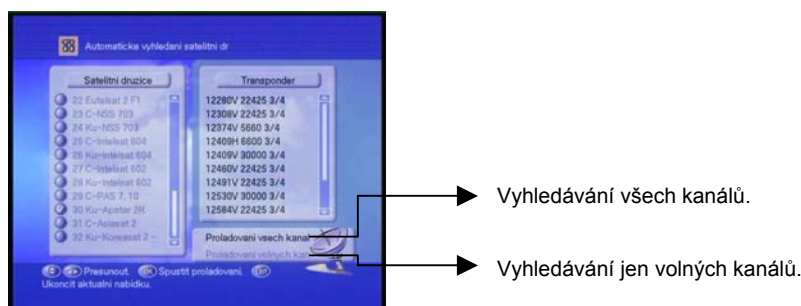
Automaticke vyhledani satelitni dr

Satelitni druzice
22 Eutelsat 2 F1
23 C-NSS 703
24 Ku-NSS 703
25 C-Intelsat 604
26 Ku-Intelsat 604
27 C-Intelsat 602
28 Ku-Intelsat 602
29 C-PAS 7, 10
30 Ku-Apstar 2R
31 C-Asiasat 2
32 Ku-Koreasat 2 -

Transponder
12280V 22425 3/4
12308V 22425 3/4
12374V 5660 3/4
12409H 6600 3/4
12409V 30000 3/4
12460V 22425 3/4
12491V 22425 3/4
12530V 30000 3/4
12584V 22425 3/4

Proladovani vsech kanal
Proladovani volnych ka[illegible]

Presunout. Spustit proladovani.
Ukoncit aktualni nabidku.

Vyhledávání všech kanálů.

Vyhledávání jen volných kanálů.